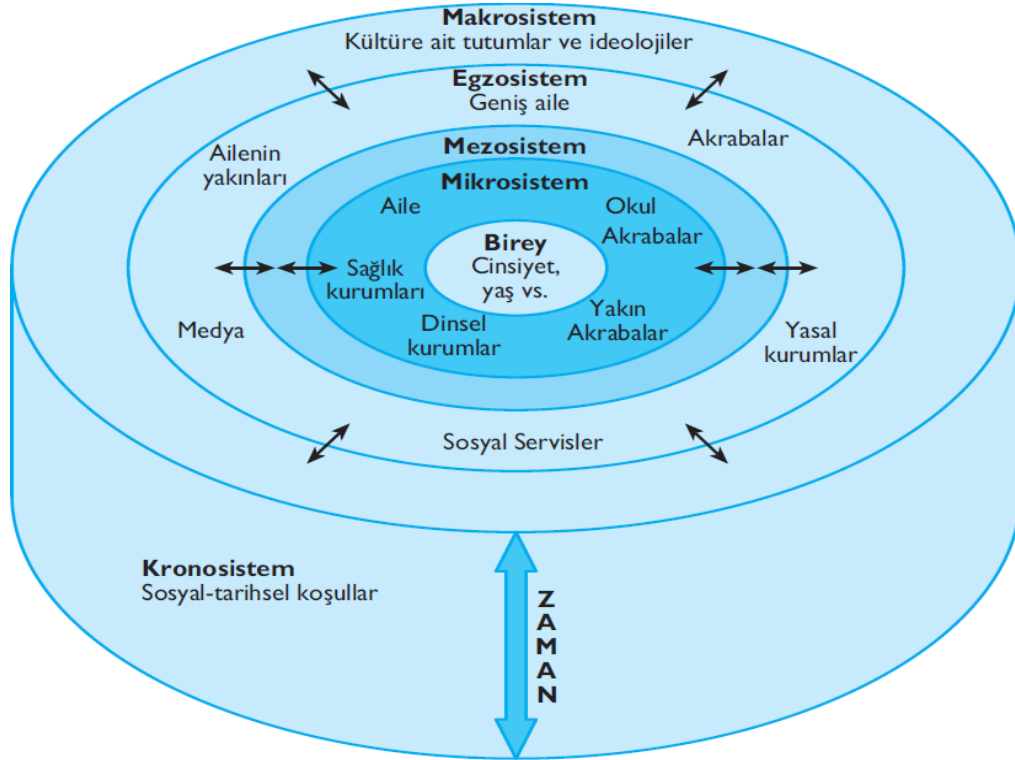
Makrosistem
Kültüre ait tutumlar ve ideolojiler

Egzosistem
Geniş aile

Ailenin yakınları

Akrabalar

Mezosistem

Mikrosistem

Aile

Okul
Akrabalar

Birey
Cinsiyet, yaş vs.

Sağlık kurumları

Medya

Dinsel kurumlar

Yakın Akrabalar

Yasal kurumlar

Sosyal Servisler

Kronosistem
Sosyal-tarihsel koşullar

ZAMAN